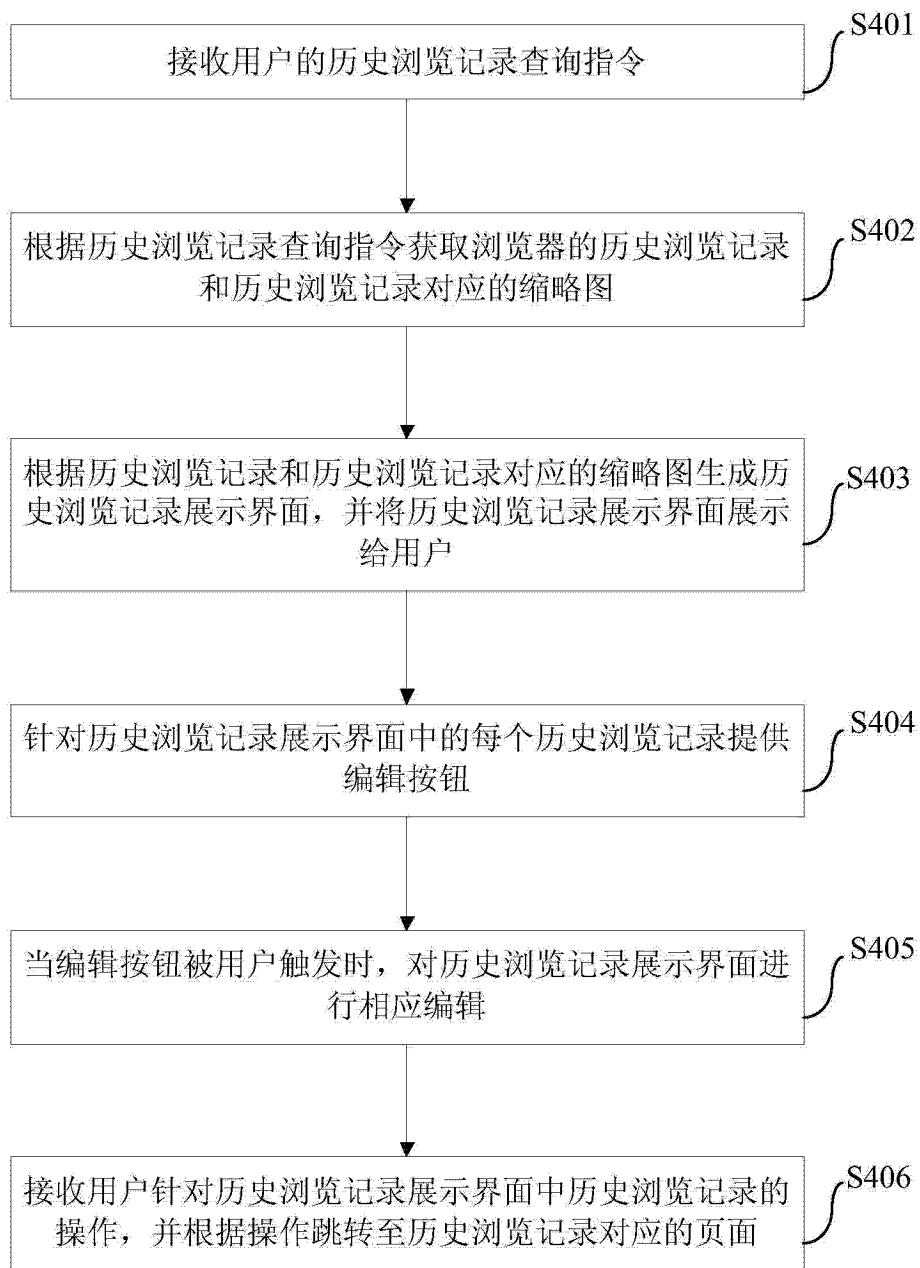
接收用户的历史浏览记录查询指令

S401

根据历史浏览记录查询指令获取浏览器的历史浏览记录和历史浏览记录对应的缩略图

S402

根据历史浏览记录和历史浏览记录对应的缩略图生成历史浏览记录展示界面，并将历史浏览记录展示界面展示给用户

S403

针对历史浏览记录展示界面中的每个历史浏览记录提供编辑按钮

S404

当编辑按钮被用户触发时，对历史浏览记录展示界面进行相应编辑

S405

接收用户针对历史浏览记录展示界面中历史浏览记录的操作，并根据操作跳转至历史浏览记录对应的页面

S406